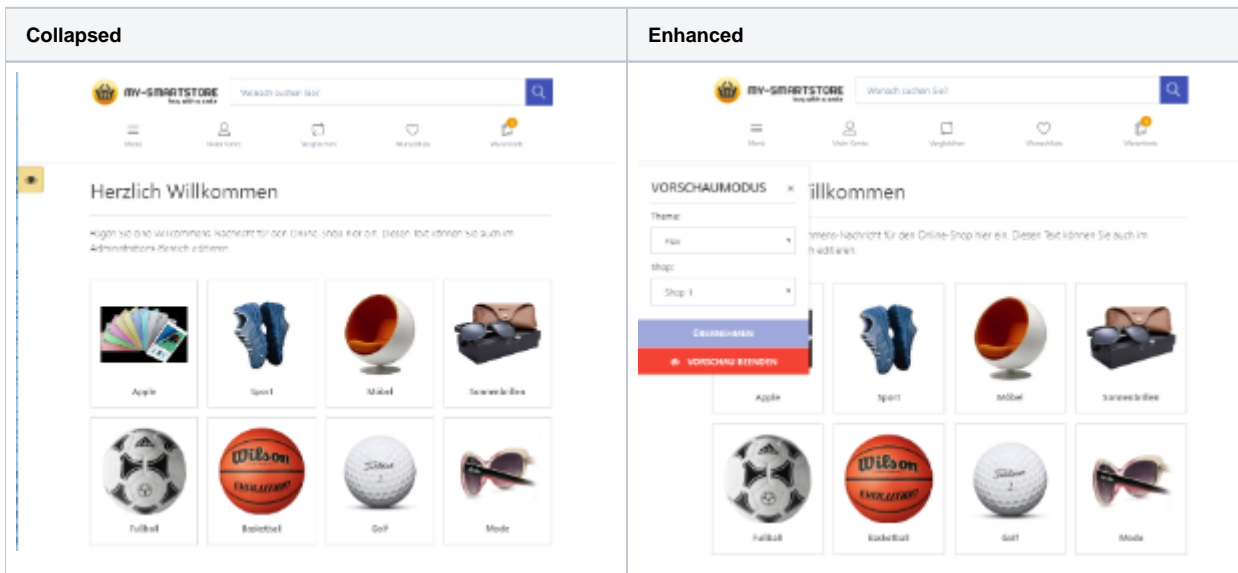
| Collapsed | Enhanced |
|---|---|
| MY-SMARTSTORE<br>Wonach suchen Sie?<br>Menü Mein Konto Vergleichen Wunschliste Warenkorb<br>Herzlich Willkommen<br>Fügen Sie eine Willkommens-Nachricht für den Online-Shop hier ein. Diesen Text können Sie auch im Administrations-Bereich editieren.<br>Apple Sport Möbel Sonnenbrillen<br>Fußball Basketball Golf Mode | MY-SMARTSTORE<br>Wonach suchen Sie?<br>Menü Mein Konto Vergleichen Wunschliste Warenkorb<br>VORSCHAUMODUS ×<br>Theme:<br>Flex<br>Shop:<br>Shop 1<br>ÜBERNEHMEN<br>VORSCHAU BEENDEN<br>illkommen<br>mens-Nachricht für den Online-Shop hier ein. Diesen Text können Sie auch im h editieren.<br>Apple Sport Möbel Sonnenbrillen<br>Fußball Basketball Golf Mode |